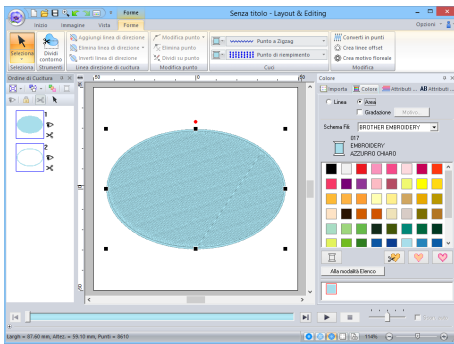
Forme

Senza titolo - Layout & Editing

Home | Immagine | Vista | Forme

Opzioni

Seleziona | Dividi contorno | Aggiungi linea di direzione | Elimina linea di direzione | Inverti linea di direzione | Modifica punto | Elimina punto | Dividi su punto | Punto a Zigzag | Punto di riempimento | Converti in punti | Crea linee offset | Crea motivo floreale

Selezione | Strumenti | Linea direzione di cucitura | Modifica punto | Cuci | Modifica

Ordine di Cucitura

1

2

Colore

Importa | Colore | Attributi ... | AB Attributi ...

Linea | Area

Gradazione | Motivo...

Schema Fili | BROTHER EMBROIDERY

017
EMBROIDERY
AZZURRO CHIARO

Alla modalità Elenco

Largh. = 87.60 mm, Altez. = 59.10 mm, Punti = 8610

114%